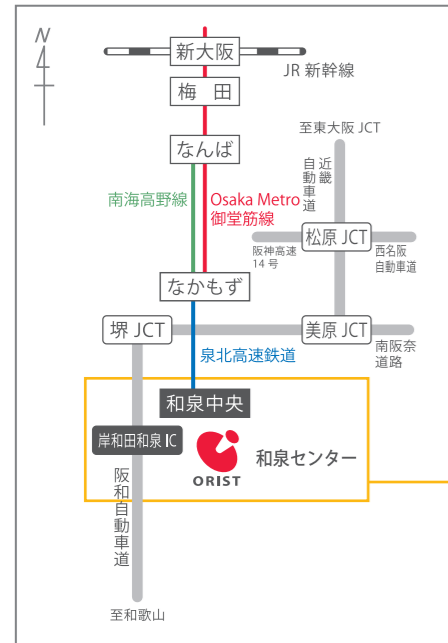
N

新大阪

JR 新幹線

梅田

なんば

至東大阪 JCT

近畿自動車道

南海高野線

Osaka Metro 御堂筋線

松原 JCT

阪神高速 14 号

西名阪自動車道

なかもず

堺 JCT

美原 JCT

南阪奈道路

泉北高速鉄道

和泉中央

岸和田和泉 IC

ORIST

和泉センター

阪和自動車道

至和歌山